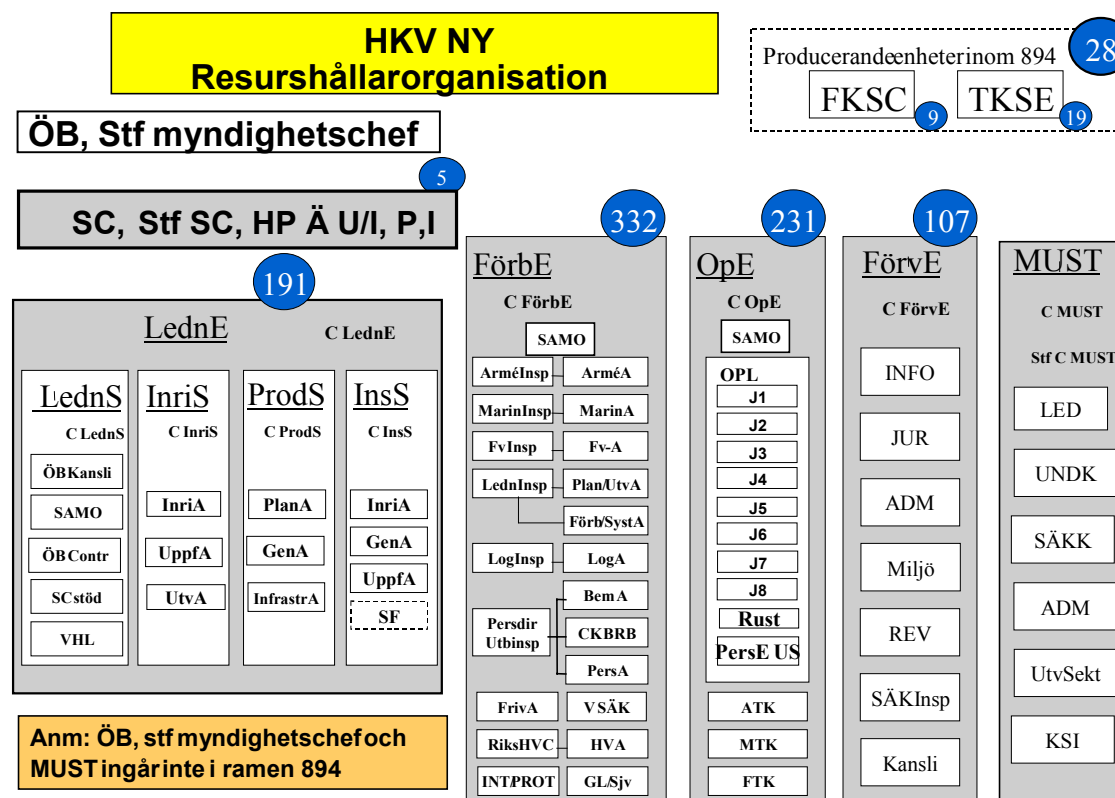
HKV NY
Resurshållarorganisation

Producerandeenheterinom 894 28
FKSC 9 TKSE 19

ÖB, Stf myndighetschef
5

SC, Stf SC, HP Ä U/I, P,I

191
LednE
C LednE

LednS
C LednS
ÖBKansli
SAMO
ÖBContr
SCstöd
VHL

InriS
C InriS
InriA
UppfA
UtvA

ProdS
C ProdS
PlanA
GenA
InfrastrA

InsS
C InsS
InriA
GenA
UppfA
SF

332
FörbE
C FörbE
SAMO
ArméInsp
ArméA
MarinInsp
MarinA
FvInsp
Fv-A
LednInsp
Plan/UtvA
Förb/SystA
LogInsp
LogA
Persdir Utbinsp
Bem A
CKBRB
PersA
FrivA
VSÄK
RiksHVC
HVA
INT/PROT
GL/Sjv

231
OpE
C OpE
SAMO
OPL
J1
J2
J3
J4
J5
J6
J7
J8
Rust
PersE US
ATK
MTK
FTK

107
FörvE
C FörvE
INFO
JUR
ADM
Miljö
REV
SÄKInsp
Kansli

MUST
C MUST
Stf C MUST
LED
UNDK
SÄKK
ADM
UtvSekt
KSI

Anm: ÖB, stf myndighetschefoch MUST ingårinte i ramen 894